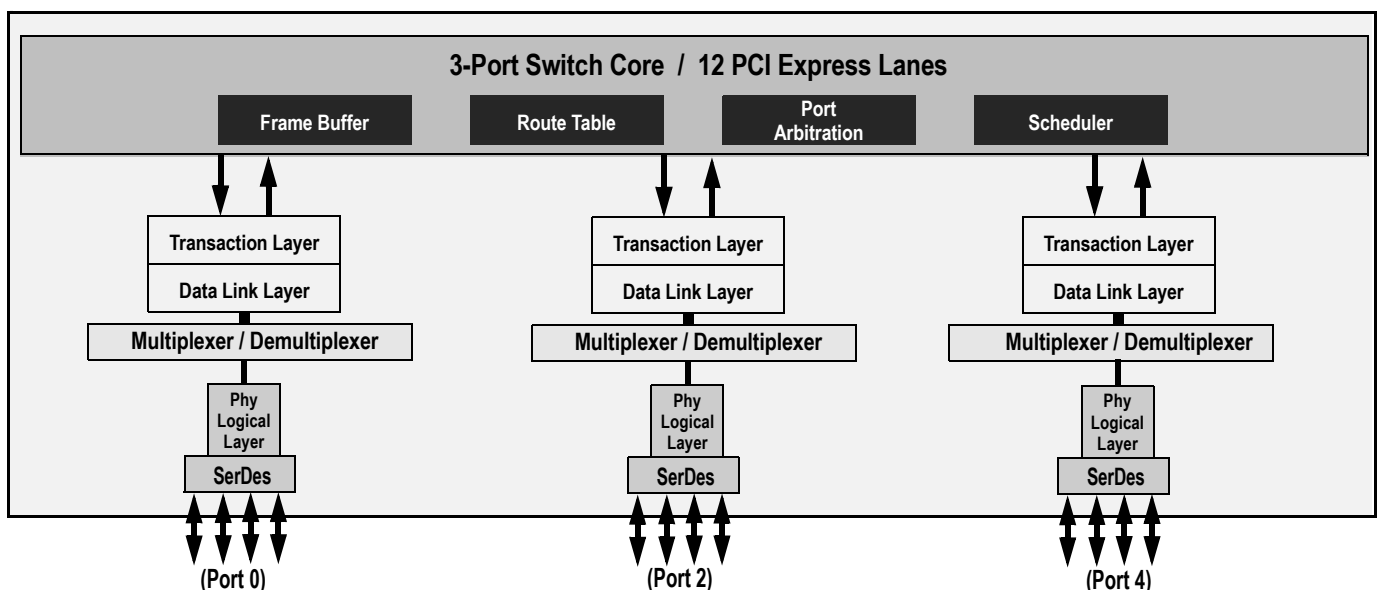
3-Port Switch Core / 12 PCI Express Lanes

Frame Buffer

Route Table

Port Arbitration

Scheduler

Transaction Layer

Data Link Layer

Multiplexer / Demultiplexer

Phy Logical Layer

SerDes

(Port 0)

Transaction Layer

Data Link Layer

Multiplexer / Demultiplexer

Phy Logical Layer

SerDes

(Port 2)

Transaction Layer

Data Link Layer

Multiplexer / Demultiplexer

Phy Logical Layer

SerDes

(Port 4)